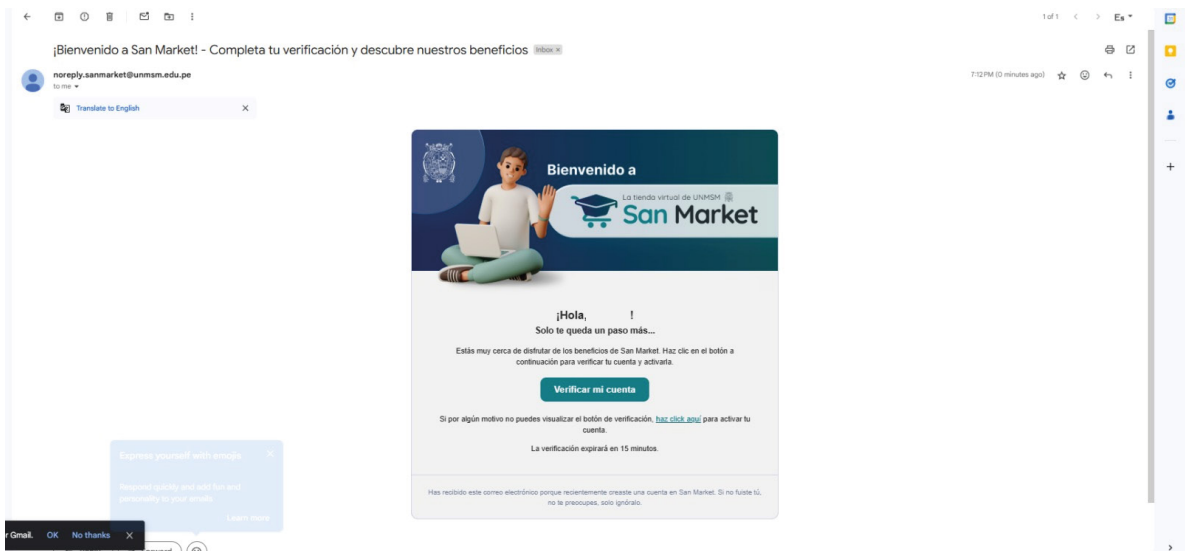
¡Bienvenido a San Market! - Completa tu verificación y descubre nuestros beneficios Inbox ×

1 of 1

noreply.sanmarket@unmsm.edu.pe
to me

7:12 PM (0 minutes ago)

Translate to English

Bienvenido a

La tienda virtual de UNMSM
San Market

¡Hola, !
Solo te queda un paso más...

Estás muy cerca de disfrutar de los beneficios de San Market. Haz clic en el botón a continuación para verificar tu cuenta y activarla.

Verificar mi cuenta

Si por algún motivo no puedes visualizar el botón de verificación, haz click aquí para activar tu cuenta.

La verificación expirará en 15 minutos.

Has recibido este correo electrónico porque recientemente creaste una cuenta en San Market. Si no fuiste tú, no te preocupes, solo ignóralo.

Express yourself with emoji
Respond quickly and add fun and personality to your emails
Learn more

r Gmail. OK No thanks